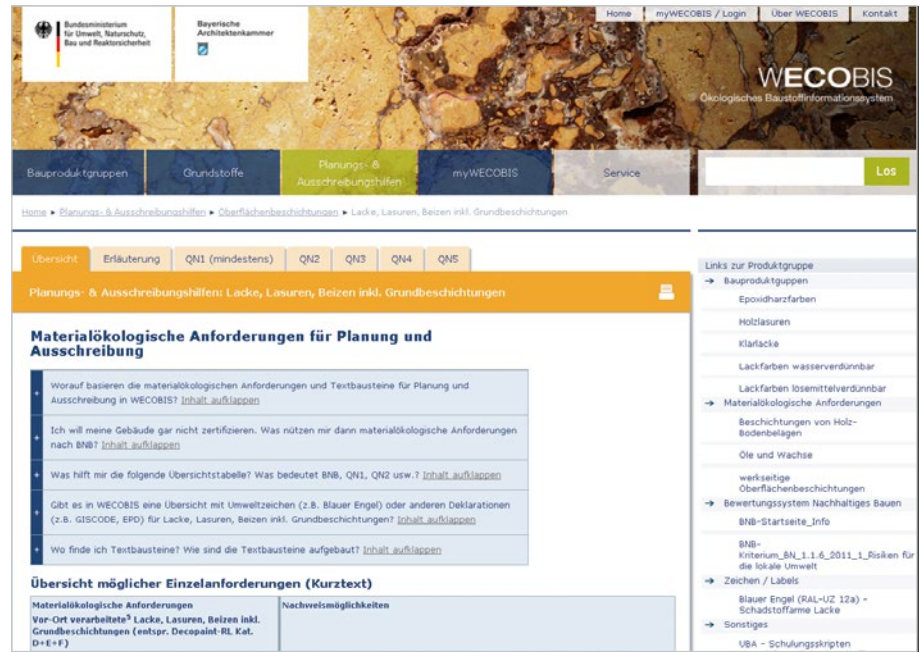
Bundesministerium für Umwelt, Naturschutz, Bau und Reaktorsicherheit

Bayerische Architektenkammer

Home | myWECOBIS / Login | Über WECOBIS | Kontakt

WECOBIS
Ökologisches Baustoffinformationssystem

Bauproduktgruppen | Grundstoffe | Planungs- & Ausschreibungshilfen | myWECOBIS | Service

Los

Home ▸ Planungs- & Ausschreibungshilfen ▸ Oberflächenbeschichtungen ▸ Lacke, Lasuren, Beizen inkl. Grundbeschichtungen

Übersicht | Erläuterung | QN1 (mindestens) | QN2 | QN3 | QN4 | QN5

Planungs- & Ausschreibungshilfen: Lacke, Lasuren, Beizen inkl. Grundbeschichtungen

Materialökologische Anforderungen für Planung und Ausschreibung

Worauf basieren die materialökologischen Anforderungen und Textbausteine für Planung und Ausschreibung in WECOBIS? Inhalt aufklappen

Ich will meine Gebäude gar nicht zertifizieren. Was nützen mir dann materialökologische Anforderungen nach BNB? Inhalt aufklappen

Was hilft mir die folgende Übersichtstabelle? Was bedeutet BNB, QN1, QN2 usw.? Inhalt aufklappen

Gibt es in WECOBIS eine Übersicht mit Umweltzeichen (z.B. Blauer Engel) oder anderen Deklarationen (z.B. GISCODE, EPD) für Lacke, Lasuren, Beizen inkl. Grundbeschichtungen? Inhalt aufklappen

Wo finde ich Textbausteine? Wie sind die Textbausteine aufgebaut? Inhalt aufklappen

Übersicht möglicher Einzelanforderungen (Kurztext)

| Materialökologische Anforderungen Vor-Ort verarbeitete$^5$ Lacke, Lasuren, Beizen inkl. Grundbeschichtungen (entspr. Decopaint-RL Kat. D+E+F) | Nachweismöglichkeiten |
|---|---|

Links zur Produktgruppe
→ Bauproduktgruppen
Epoxidharzfarben
Holzlasuren
Klarlacke
Lackfarben wasserverdünnbar
Lackfarben lösemittelverdünnbar
→ Materialökologische Anforderungen
Beschichtungen von Holz-Bodenbelägen
Öle und Wachse
werkseitige Oberflächenbeschichtungen
→ Bewertungssystem Nachhaltiges Bauen
BNB-Startseite_Info
BNB-Kriterium_BN_1.1.6_2011_1_Risiken für die lokale Umwelt
→ Zeichen / Labels
Blauer Engel (RAL-UZ 12a) - Schadstoffarme Lacke
→ Sonstiges
UBA - Schulungsskripten